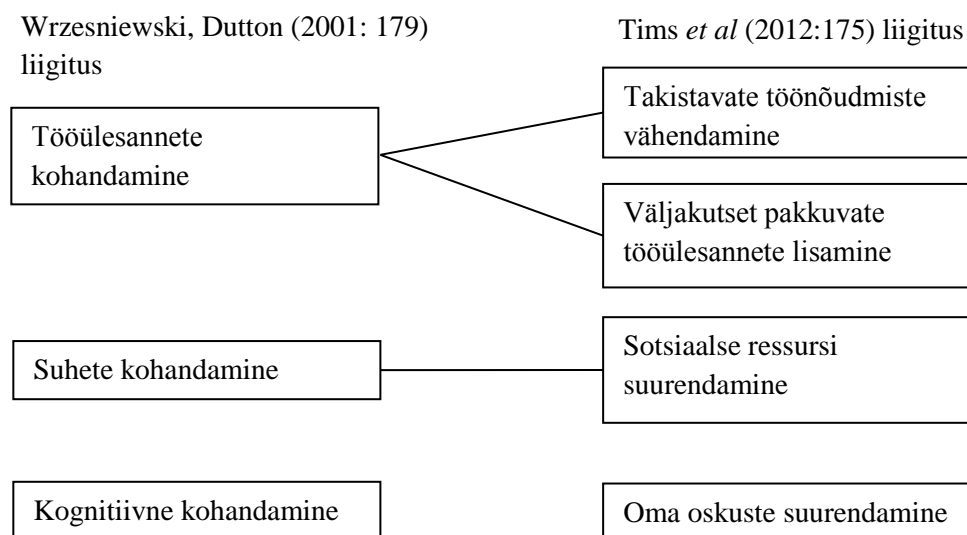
Wrzesniewski, Dutton (2001: 179) liigitus

Tims *et al* (2012:175) liigitus

Tööülesannete kohandamine

Takistavate töönõudmiste vähendamine

Väljakutset pakkuvate tööülesannete lisamine

Suhete kohandamine

Sotsiaalse ressursi suurendamine

Kognitiivne kohandamine

Oma oskuste suurendamine